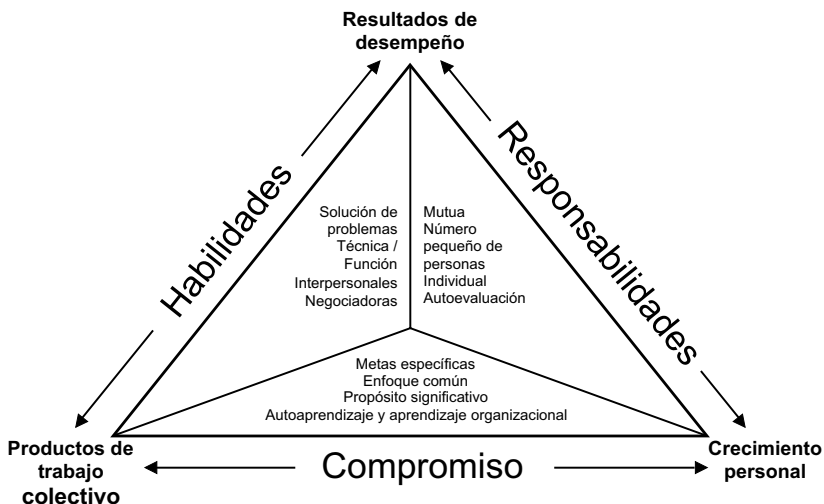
Resultados de desempeño

Habilidades

Responsabilidades

Solución de problemas
Técnica / Función
Interpersonales
Negociadoras

Mutua
Número pequeño de personas
Individual
Autoevaluación

Metas específicas
Enfoque común
Propósito significativo
Autoaprendizaje y aprendizaje organizacional

Productos de trabajo colectivo

Compromiso

Crecimiento personal